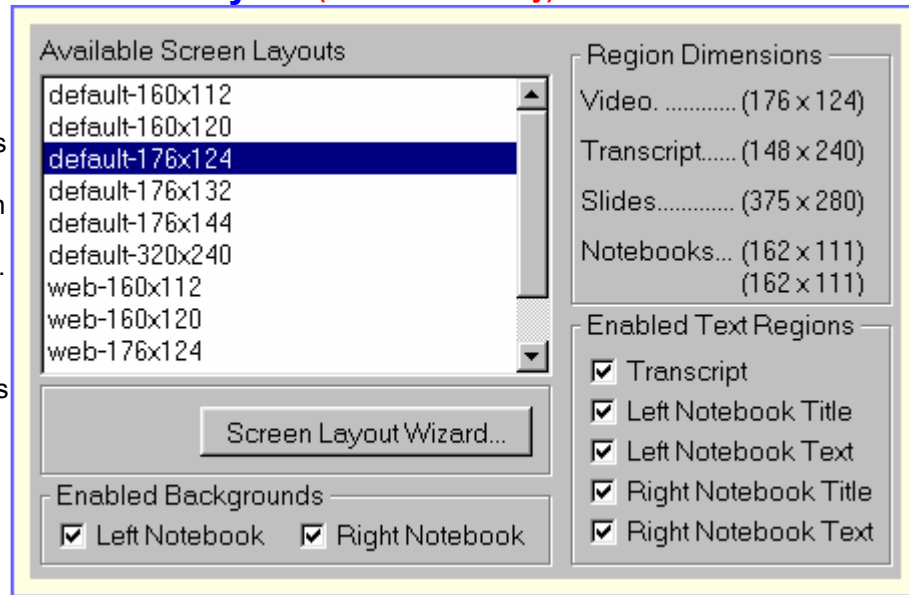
Available Screen Layouts

default-160x112
default-160x120
default-176x124
default-176x132
default-176x144
default-320x240
web-160x112
web-160x120
web-176x124

Screen Layout Wizard...

Enabled Backgrounds
☑ Left Notebook ☑ Right Notebook

Region Dimensions
Video. ............ (176 x 124)
Transcript...... (148 x 240)
Slides............ (375 x 280)
Notebooks... (162 x 111)
(162 x 111)

Enabled Text Regions
☑ Transcript
☑ Left Notebook Title
☑ Left Notebook Text
☑ Right Notebook Title
☑ Right Notebook Text